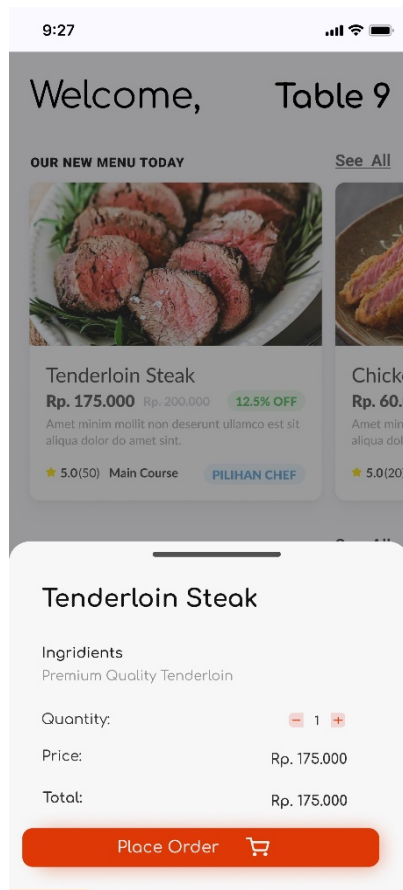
9:27

Welcome, Table 9

OUR NEW MENU TODAY

See All

Tenderloin Steak

Rp. 175.000 Rp. 200.000 12.5% OFF

Amet minim mollit non deserunt ullamco est sit aliqua dolor do amet sint.

5.0(50) Main Course PILIHAN CHEF

Chicke

Rp. 60.

Amet min aliqua do

5.0(20

Tenderloin Steak

Ingridients

Premium Quality Tenderloin

Quantity: − 1 +

Price: Rp. 175.000

Total: Rp. 175.000

Place Order